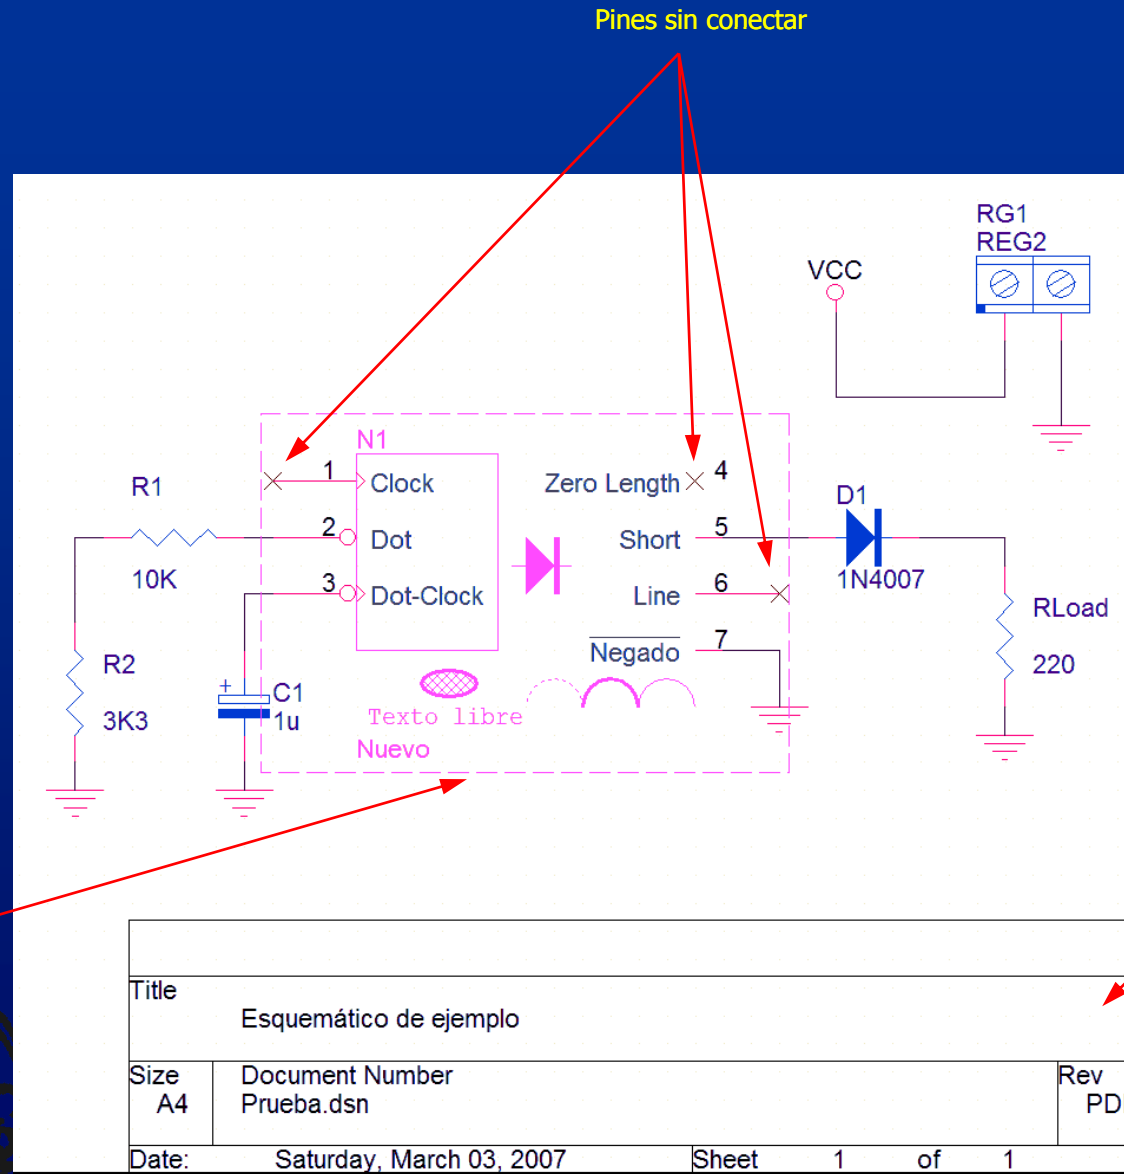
Pines sin conectar

RG1
REG2

VCC

N1

R1

1 Clock

Zero Length 4

2 Dot

Short 5

D1

10K

3 Dot-Clock

Line 6

1N4007

RLoad

R2

Negado 7

220

C1
1u

3K3

Texto libre

Nuevo

| Title | | |
|---|---|---|
| | Esquemático de ejemplo | |
| Size A4 | Document Number Prueba.dsn | Rev PD |
| Date: Saturday, March 03, 2007 | Sheet 1 of 1 | |